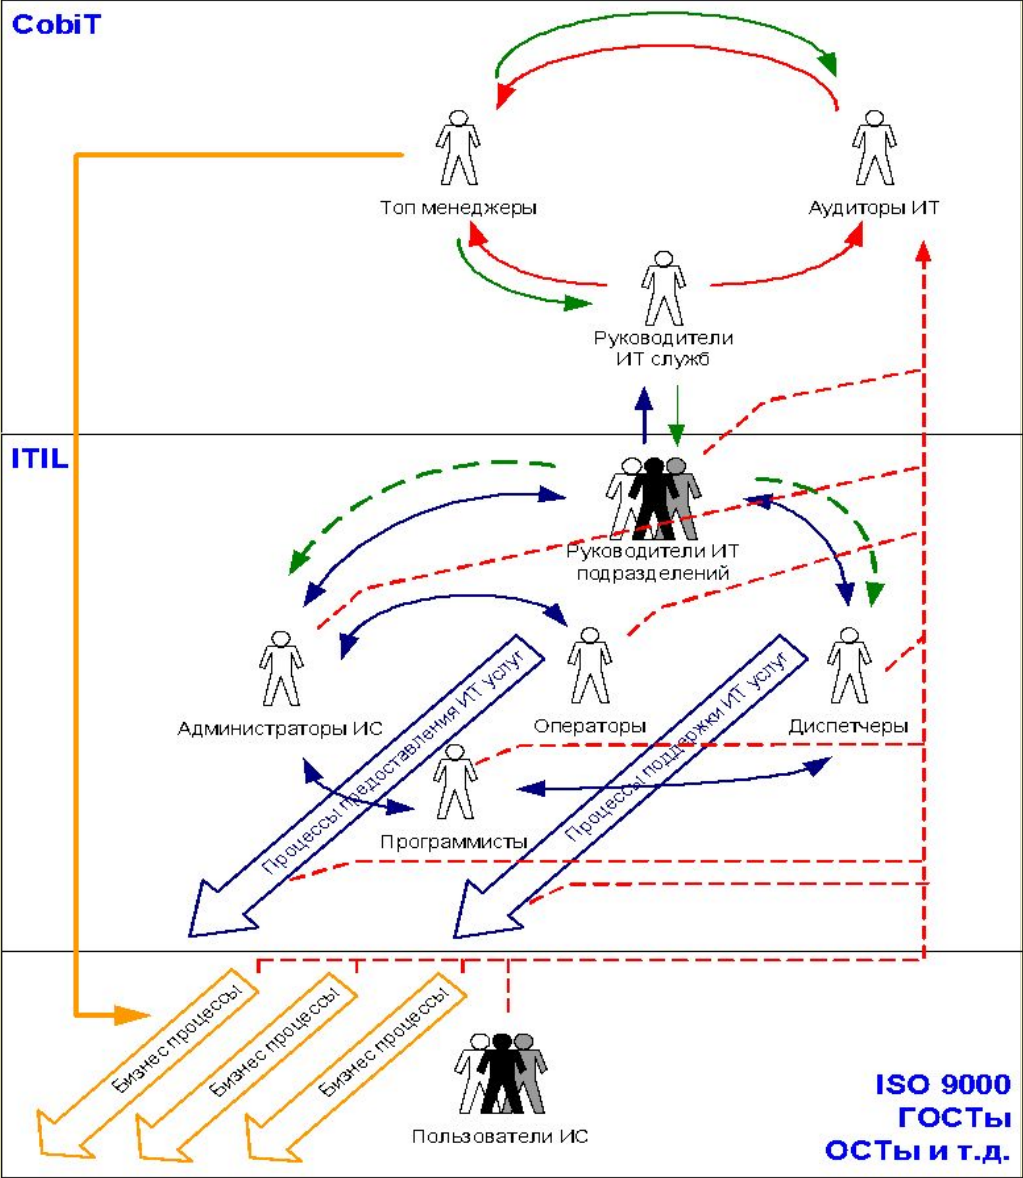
CobiT

Топ менеджеры

Аудиторы ИТ

Руководители ИТ служб

ITIL

Руководители ИТ подразделений

Администраторы ИС

Операторы

Диспетчеры

Процессы предоставления ИТ услуг

Процессы поддержки ИТ услуг

Программисты

Бизнес процессы

Бизнес процессы

Бизнес процессы

Пользователи ИС

ISO 9000
ГОСТы
ОСТы и т.д.